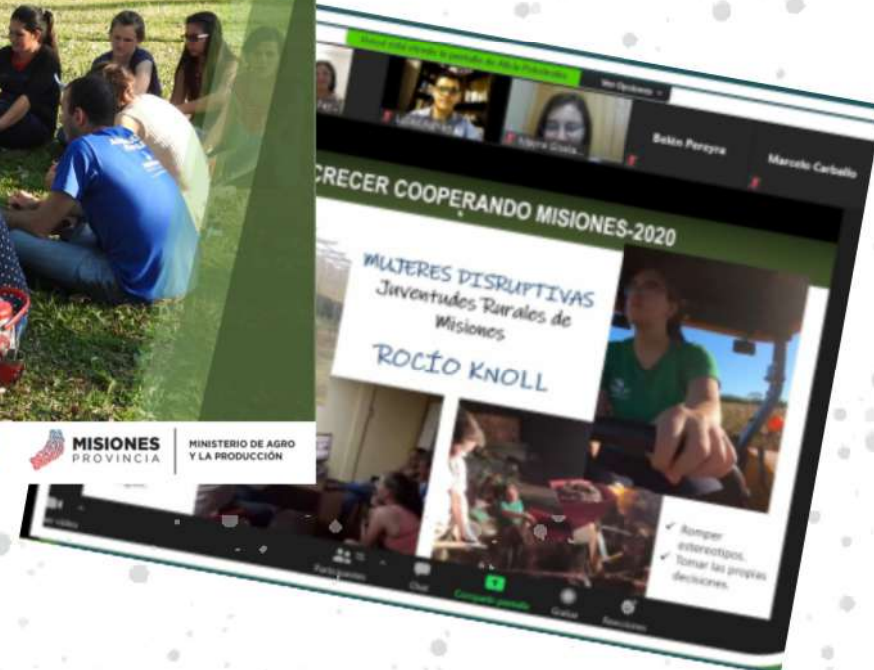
Usted está viendo la pantalla de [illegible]

Ver Opciones

Belén Pereyra

Marcelo Carballo

CRECER COOPERANDO MISIONES-2020

MUJERES DISRUPTIVAS
Juventudes Rurales de Misiones

ROCÍO KNOLL

✓ Romper estereotipos.
✓ Tomar las propias decisiones.

Participantes

Chat

Compartir pantalla

Grabar

Reacciones

MISIONES
PROVINCIA

MINISTERIO DE AGRO
Y LA PRODUCCIÓN